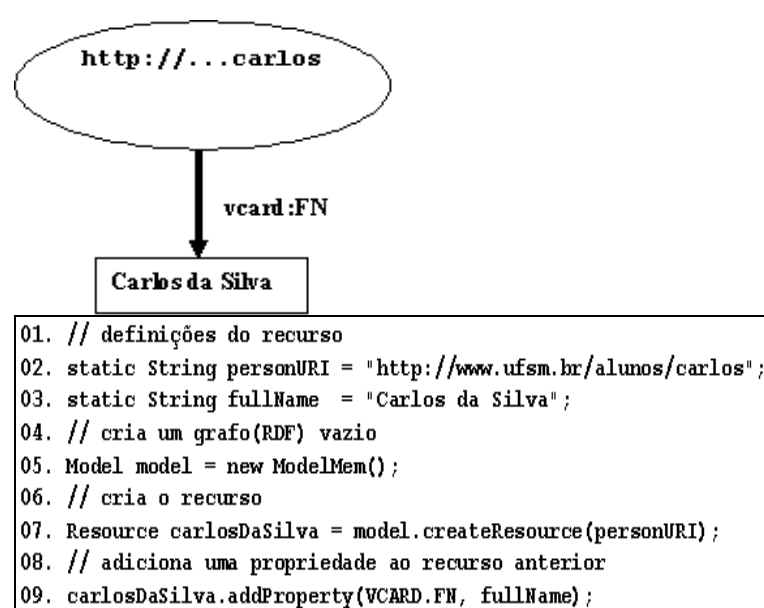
http://...carlos

vcard:FN

Carlos da Silva

01. // definições do recurso
02. static String personURI = "http://www.ufsm.br/alunos/carlos";
03. static String fullName = "Carlos da Silva";
04. // cria um grafo(RDF) vazio
05. Model model = new ModelMem();
06. // cria o recurso
07. Resource carlosDaSilva = model.createResource(personURI);
08. // adiciona uma propriedade ao recurso anterior
09. carlosDaSilva.addProperty(VCARD.FN, fullName);